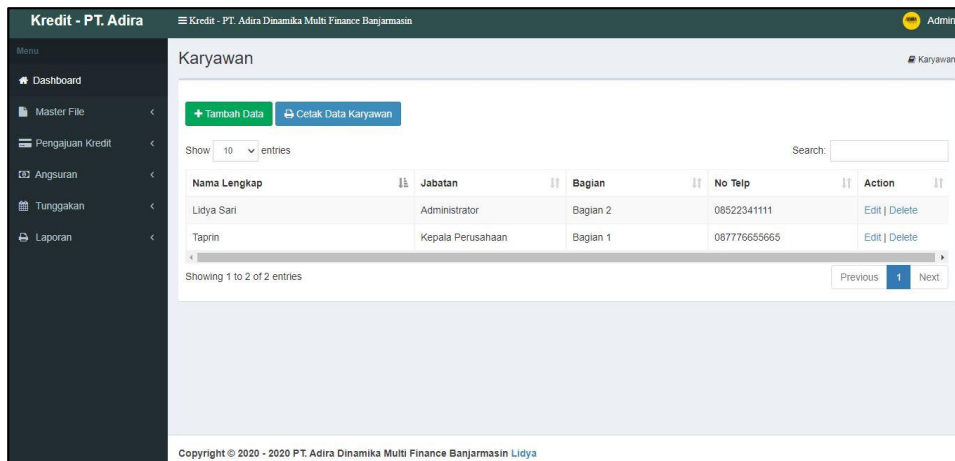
Kredit - PT. Adira

Kredit - PT. Adira Dinamika Multi Finance Banjarmasin

Admin

Menu

Dashboard

Master File

Pengajuan Kredit

Angsuran

Tunggakan

Laporan

Karyawan

Karyawan

+ Tambah Data

Cetak Data Karyawan

Show 10 entries

Search:

| Nama Lengkap | Jabatan | Bagian | No Telp | Action |
|---|---|---|---|---|
| Lidya Sari | Administrator | Bagian 2 | 08522341111 | Edit \| Delete |
| Taprin | Kepala Perusahaan | Bagian 1 | 087776655665 | Edit \| Delete |

Showing 1 to 2 of 2 entries

Previous 1 Next

Copyright © 2020 - 2020 PT. Adira Dinamika Multi Finance Banjarmasin Lidya